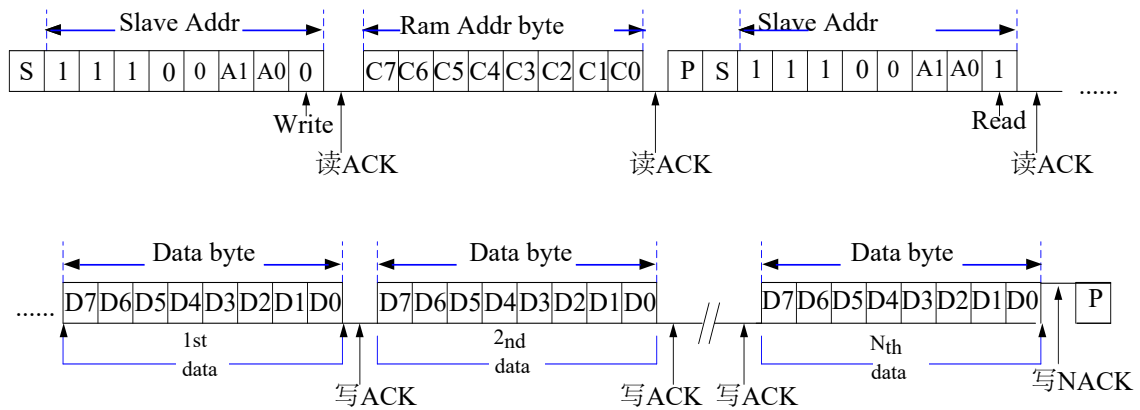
Slave Addr
Ram Addr byte
Slave Addr

| S | 1 | 1 | 1 | 0 | 0 | A1 | A0 | 0 |
|---|---|---|---|---|---|---|---|---|

| C7 | C6 | C5 | C4 | C3 | C2 | C1 | C0 |
|---|---|---|---|---|---|---|---|

| P | S | 1 | 1 | 1 | 0 | 0 | A1 | A0 | 1 |
|---|---|---|---|---|---|---|---|---|---|

......

Write
读ACK
读ACK
Read
读ACK

Data byte
Data byte
Data byte

......

| D7 | D6 | D5 | D4 | D3 | D2 | D1 | D0 |
|---|---|---|---|---|---|---|---|

| D7 | D6 | D5 | D4 | D3 | D2 | D1 | D0 |
|---|---|---|---|---|---|---|---|

| D7 | D6 | D5 | D4 | D3 | D2 | D1 | D0 |
|---|---|---|---|---|---|---|---|

P

1st
data
2nd
data
Nth
data

写ACK
写ACK 写ACK
写NACK